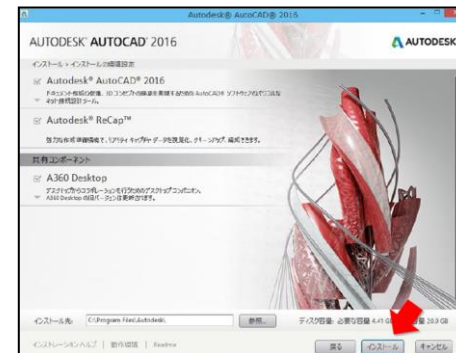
Autodesk® AutoCAD® 2016

AUTODESK® AUTOCAD® 2016

AUTODESK

インストール > インストールの構成設定

Autodesk® AutoCAD® 2016

ドキュメント作成の要素、3D コンセプトの検証を実現するための AutoCAD ソフトウェアおよびツール
ネット接続ツール

Autodesk® ReCap™

現在のリアリティ キャプチャ データを視覚化、クリーンアップ、編成できます。

共有コンポーネント

A360 Desktop

デスクトップからコラボレーションを行うためのデスクトップ アプリ
A360 Desktop の旧バージョンは更新されます。

インストール先: C:\Program Files\Autodesk\

参照...

ディスク容量: 必要な容量 4.41 GB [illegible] 28.0 GB

インストール ヘルプ | 動作環境 | Readme

戻る

インストール

キャンセル